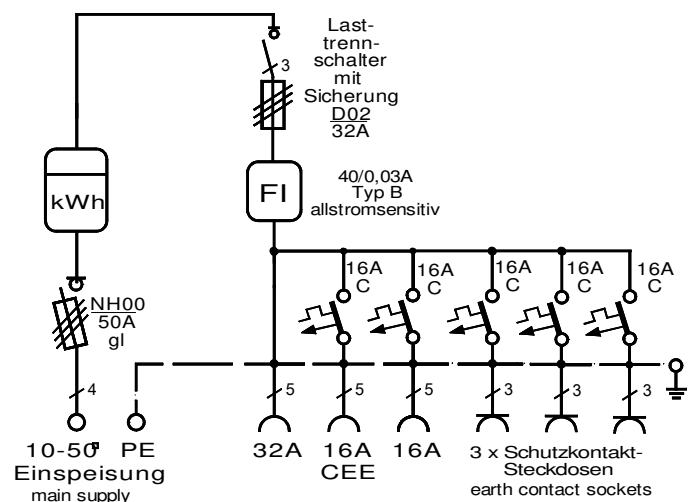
Lasttrennschalter mit Sicherung
D02
32A

3

kWh

FI

40/0,03A
Typ B
allstromsensitiv

16A C
16A C
16A C
16A C
16A C

NH00
50A
gl

4

5
5
5
3
3
3

10-50² PE
Einspeisung
main supply

32A

16A
CEE

16A

3 x Schutzkontakt-Steckdosen
earth contact sockets